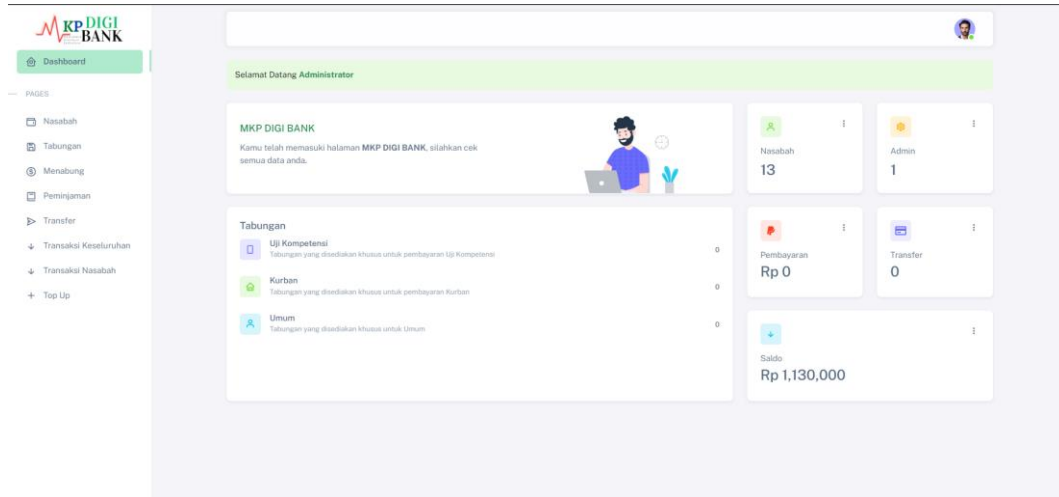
MKP DIGI BANK

Dashboard

PAGES

Nasabah

Tabungan

Menabung

Peminjaman

Transfer

Transaksi Keseluruhan

Transaksi Nasabah

Top Up

Selamat Datang Administrator

MKP DIGI BANK

Kamu telah memasuki halaman MKP DIGI BANK, silahkan cek semua data anda.

Nasabah

13

Admin

1

Tabungan

Uji Kompetensi

Tabungan yang disediakan khusus untuk pembayaran Uji Kompetensi

0

Kurban

Tabungan yang disediakan khusus untuk pembayaran Kurban

0

Umum

Tabungan yang disediakan khusus untuk Umum

0

Pembayaran

Rp 0

Transfer

0

Saldo

Rp 1,130,000